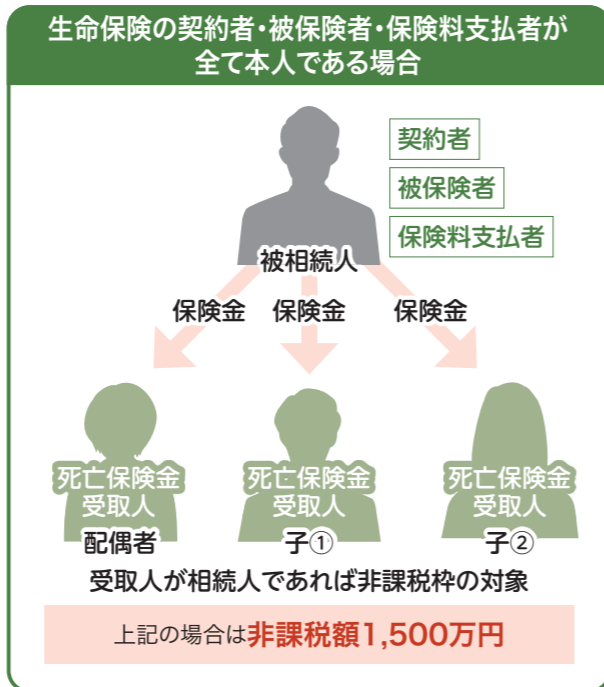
生命保険の契約者・被保険者・保険料支払者が全て本人である場合

契約者

被保険者

保険料支払者

被相続人

保険金 保険金 保険金

死亡保険金受取人
配偶者

死亡保険金受取人
子①

死亡保険金受取人
子②

受取人が相続人であれば非課税枠の対象

上記の場合は非課税額1,500万円